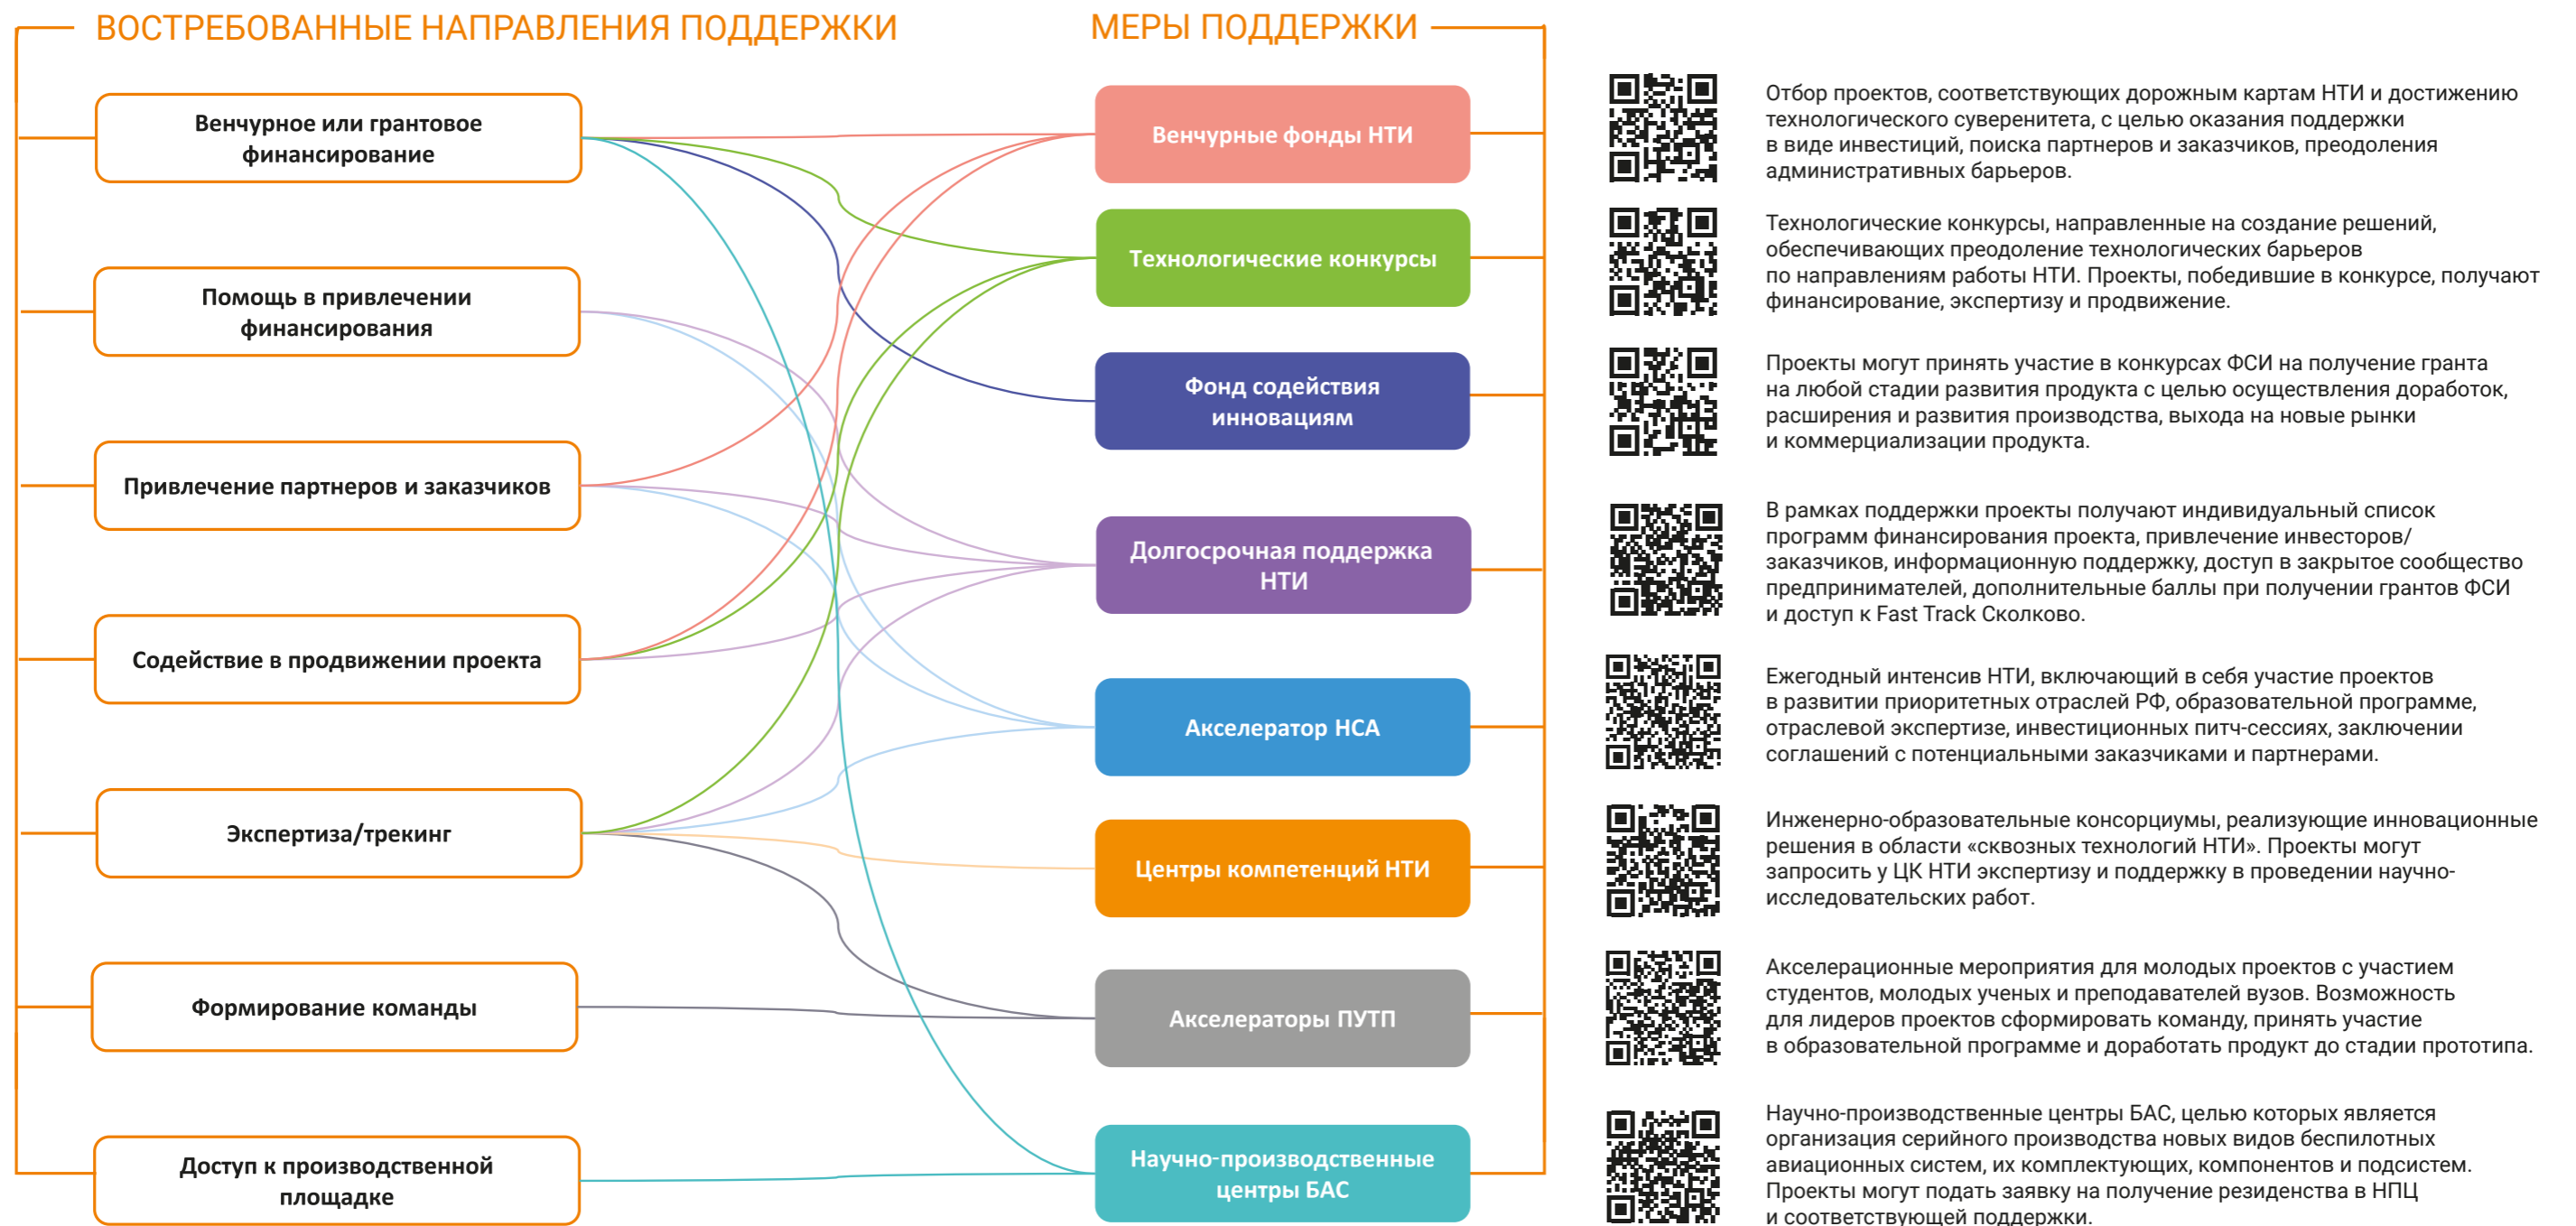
ВОСТРЕБОВАННЫЕ НАПРАВЛЕНИЯ ПОДДЕРЖКИ

Венчурное или грантовое финансирование

Помощь в привлечении финансирования

Привлечение партнеров и заказчиков

Содействие в продвижении проекта

Экспертиза/трекинг

Формирование команды

Доступ к производственной площадке

МЕРЫ ПОДДЕРЖКИ

Венчурные фонды НТИ

Технологические конкурсы

Фонд содействия инновациям

Долгосрочная поддержка НТИ

Акселератор НСА

Центры компетенций НТИ

Акселераторы ПУТП

Научно-производственные центры БАС

Отбор проектов, соответствующих дорожным картам НТИ и достижению технологического суверенитета, с целью оказания поддержки в виде инвестиций, поиска партнеров и заказчиков, преодоления административных барьеров.

Технологические конкурсы, направленные на создание решений, обеспечивающих преодоление технологических барьеров по направлениям работы НТИ. Проекты, победившие в конкурсе, получают финансирование, экспертизу и продвижение.

Проекты могут принять участие в конкурсах ФСИ на получение гранта на любой стадии развития продукта с целью осуществления доработок, расширения и развития производства, выхода на новые рынки и коммерциализации продукта.

В рамках поддержки проекты получают индивидуальный список программ финансирования проекта, привлечение инвесторов/заказчиков, информационную поддержку, доступ в закрытое сообщество предпринимателей, дополнительные баллы при получении грантов ФСИ и доступ к Fast Track Сколково.

Ежегодный интенсив НТИ, включающий в себя участие проектов в развитии приоритетных отраслей РФ, образовательной программе, отраслевой экспертизе, инвестиционных питч-сессиях, заключении соглашений с потенциальными заказчиками и партнерами.

Инженерно-образовательные консорциумы, реализующие инновационные решения в области «сквозных технологий НТИ». Проекты могут запросить у ЦК НТИ экспертизу и поддержку в проведении научно-исследовательских работ.

Акселерационные мероприятия для молодых проектов с участием студентов, молодых ученых и преподавателей вузов. Возможность для лидеров проектов сформировать команду, принять участие в образовательной программе и доработать продукт до стадии прототипа.

Научно-производственные центры БАС, целью которых является организация серийного производства новых видов беспилотных авиационных систем, их комплектующих, компонентов и подсистем. Проекты могут подать заявку на получение резидентства в НПЦ и соответствующей поддержки.